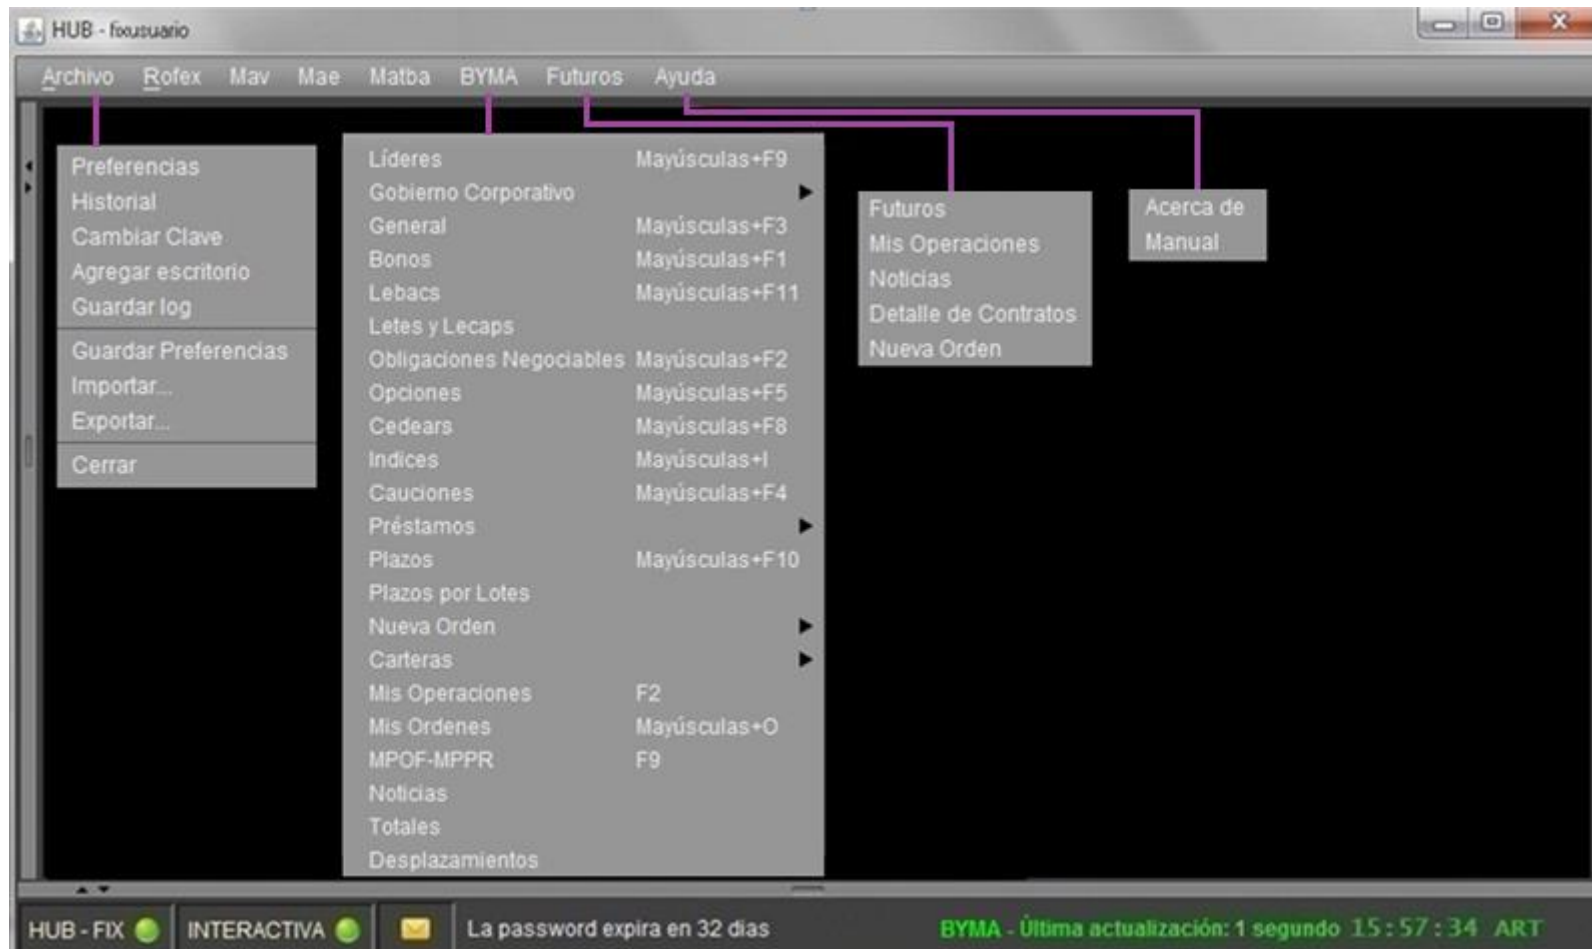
HUB - fixusuario

Archivo Rofex Mav Mae Matba BYMA Futuros Ayuda

Preferencias
Historial
Cambiar Clave
Agregar escritorio
Guardar log
Guardar Preferencias
Importar...
Exportar...
Cerrar

| | |
|---|---|
| Líderes | Mayúsculas+F9 |
| Gobierno Corporativo | ▶ |
| General | Mayúsculas+F3 |
| Bonos | Mayúsculas+F1 |
| Lebacs | Mayúsculas+F11 |
| Letes y Lecaps | |
| Obligaciones Negociables | Mayúsculas+F2 |
| Opciones | Mayúsculas+F5 |
| Cedears | Mayúsculas+F8 |
| Indices | Mayúsculas+I |
| Cauciones | Mayúsculas+F4 |
| Préstamos | ▶ |
| Plazos | Mayúsculas+F10 |
| Plazos por Lotes | |
| Nueva Orden | ▶ |
| Carteras | ▶ |
| Mis Operaciones | F2 |
| Mis Ordenes | Mayúsculas+O |
| MPOF-MPPR | F9 |
| Noticias | |
| Totales | |
| Desplazamientos | |

Futuros
Mis Operaciones
Noticias
Detalle de Contratos
Nueva Orden

Acerca de
Manual

HUB - FIX INTERACTIVA La password expira en 32 dias BYMA - Última actualización: 1 segundo 15:57:34 ART